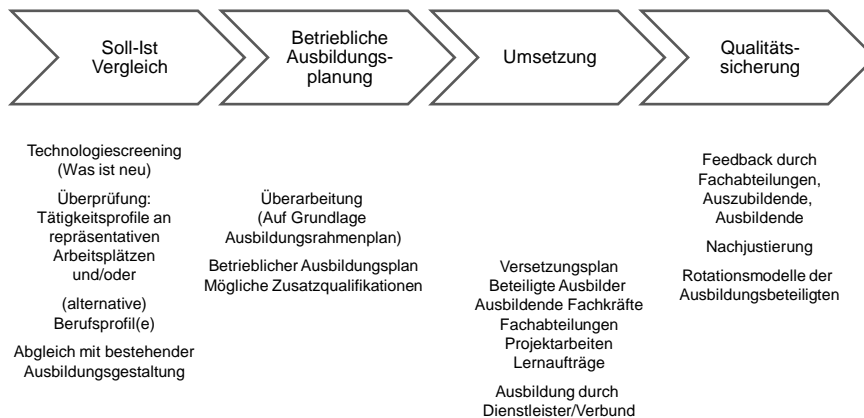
Soll-Ist Vergleich

Betriebliche Ausbildungsplanung

Umsetzung

Qualitätssicherung

Technologiescreening (Was ist neu)

Überprüfung: Tätigkeitsprofile an repräsentativen Arbeitsplätzen und/oder

(alternative) Berufsprofil(e)

Abgleich mit bestehender Ausbildungsgestaltung

Überarbeitung (Auf Grundlage Ausbildungsrahmenplan)

Betrieblicher Ausbildungsplan
Mögliche Zusatzqualifikationen

Versetzungsplan
Beteiligte Ausbilder
Ausbildende Fachkräfte
Fachabteilungen
Projektarbeiten
Lernaufträge

Ausbildung durch Dienstleister/Verbund

Feedback durch Fachabteilungen, Auszubildende, Ausbildende

Nachjustierung

Rotationsmodelle der Ausbildungsbeteiligten